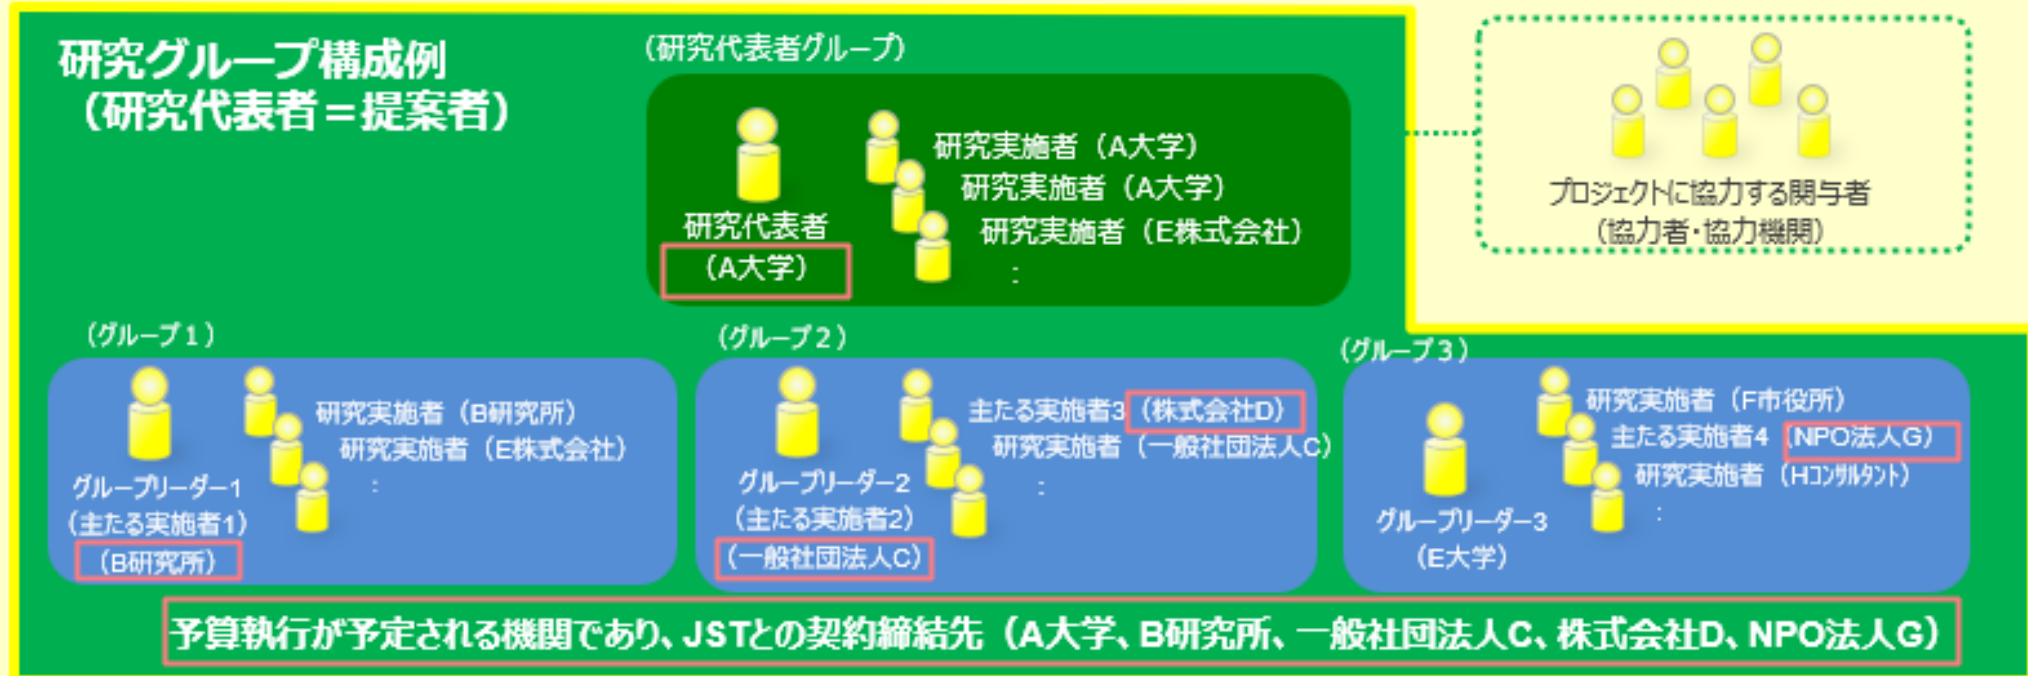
研究グループ構成例
（研究代表者＝提案者）

（研究代表者グループ）

研究代表者
（A大学）

研究実施者（A大学）
研究実施者（A大学）
研究実施者（E株式会社）
：

プロジェクトに協力する関与者
（協力者・協力機関）

（グループ１）

グループリーダー1
（主たる実施者1）
（B研究所）

研究実施者（B研究所）
研究実施者（E株式会社）
：

（グループ２）

グループリーダー2
（主たる実施者2）
（一般社団法人C）

主たる実施者3（株式会社D）
研究実施者（一般社団法人C）
：

（グループ３）

グループリーダー3
（E大学）

研究実施者（F市役所）
主たる実施者4（NPO法人G）
研究実施者（Hコンサルタント）
：

予算執行が予定される機関であり、JSTとの契約締結先（A大学、B研究所、一般社団法人C、株式会社D、NPO法人G）